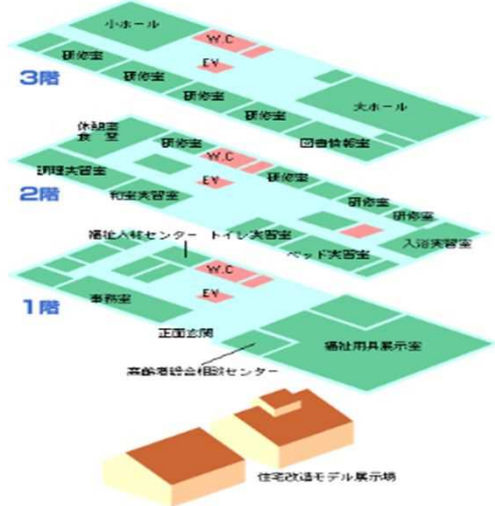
3階

小ホール
W.C
研修室
EV
研修室
研修室
研修室
大ホール
図書情報室

2階

休憩室
食堂
研修室
W.C
調理実習室
EV
研修室
和室実習室
研修室
研修室
入浴実習室
ベッド実習室
福祉人材センター
トイレ実習室

1階

W.C
事務室
EV
正面玄関
福祉用具展示室
高齢者総合相談センター

住宅改造モデル展示場